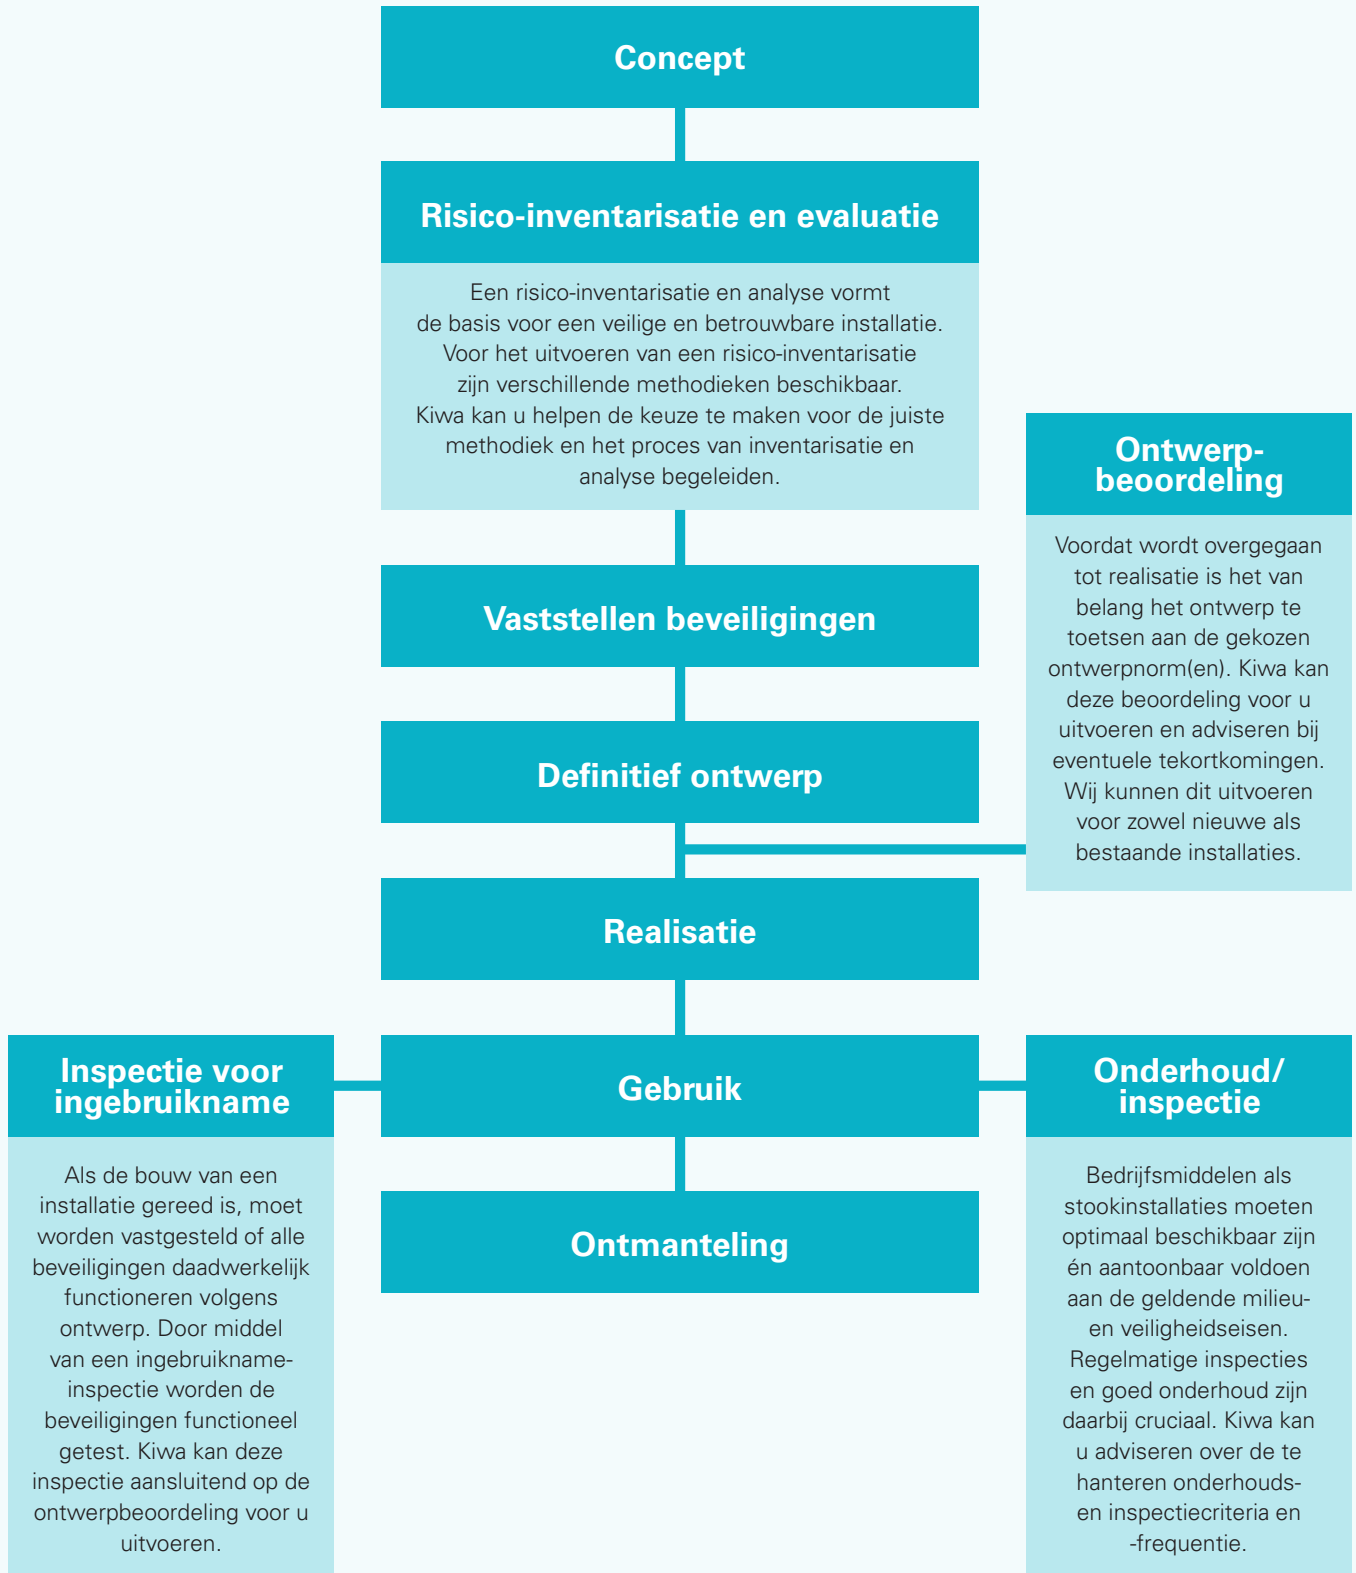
Concept

Risico-inventarisatie en evaluatie

Een risico-inventarisatie en analyse vormt de basis voor een veilige en betrouwbare installatie. Voor het uitvoeren van een risico-inventarisatie zijn verschillende methodieken beschikbaar. Kiwa kan u helpen de keuze te maken voor de juiste methodiek en het proces van inventarisatie en analyse begeleiden.

Ontwerp-beoordeling

Voordat wordt overgegaan tot realisatie is het van belang het ontwerp te toetsen aan de gekozen ontwerpnorm(en). Kiwa kan deze beoordeling voor u uitvoeren en adviseren bij eventuele tekortkomingen. Wij kunnen dit uitvoeren voor zowel nieuwe als bestaande installaties.

Vaststellen beveiligingen

Definitief ontwerp

Realisatie

Inspectie voor ingebruikname

Als de bouw van een installatie gereed is, moet worden vastgesteld of alle beveiligingen daadwerkelijk functioneren volgens ontwerp. Door middel van een ingebruikname-inspectie worden de beveiligingen functioneel getest. Kiwa kan deze inspectie aansluitend op de ontwerpbeoordeling voor u uitvoeren.

Gebruik

Onderhoud/ inspectie

Bedrijfsmiddelen als stookinstallaties moeten optimaal beschikbaar zijn én aantoonbaar voldoen aan de geldende milieu- en veiligheidseisen. Regelmatige inspecties en goed onderhoud zijn daarbij cruciaal. Kiwa kan u adviseren over de te hanteren onderhouds- en inspectiecriteria en -frequentie.

Ontmanteling